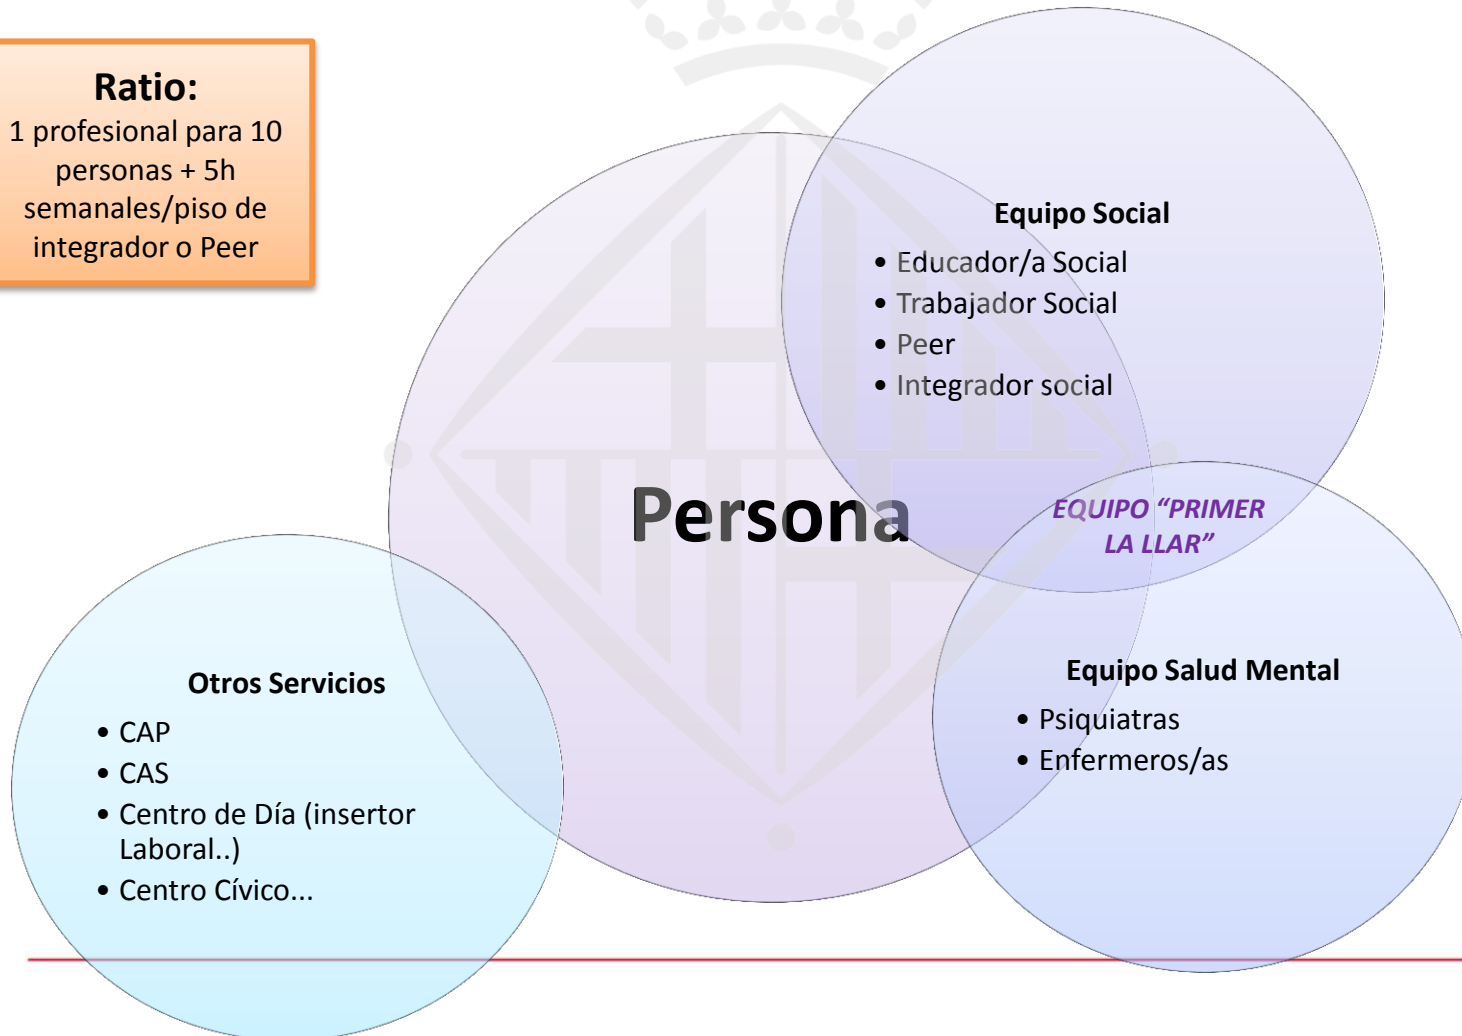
Ratio:
1 profesional para 10 personas + 5h semanales/piso de integrador o Peer

Equipo Social
• Educador/a Social
• Trabajador Social
• Peer
• Integrador social

Persona

EQUIPO "PRIMER LA LLAR"

Equipo Salud Mental
• Psiquiatras
• Enfermeros/as

Otros Servicios
• CAP
• CAS
• Centro de Día (insertor Laboral..)
• Centro Cívico...